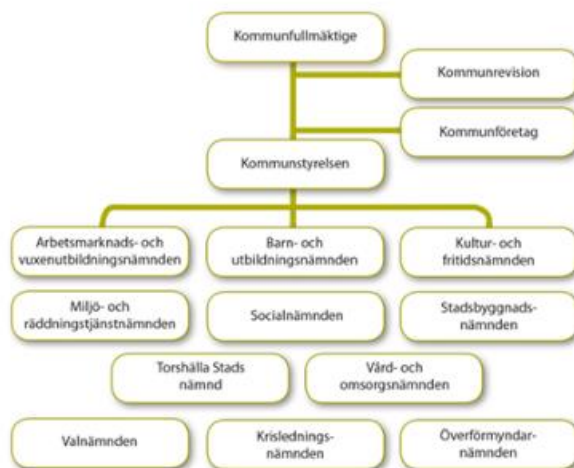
Kommunfullmäktige

Kommunrevision

Kommunföretag

Kommunstyrelsen

Arbetsmarknads- och vuxenutbildningsnämnden

Barn- och utbildningsnämnden

Kultur- och fritidsnämnden

Miljö- och räddningstjänstnämnden

Socialnämnden

Stadsbyggnads-nämnden

Torshälla Stads nämnd

Vård- och omsorgsnämnden

Valnämnden

Krislednings-nämnden

Överförmyndar-nämnden